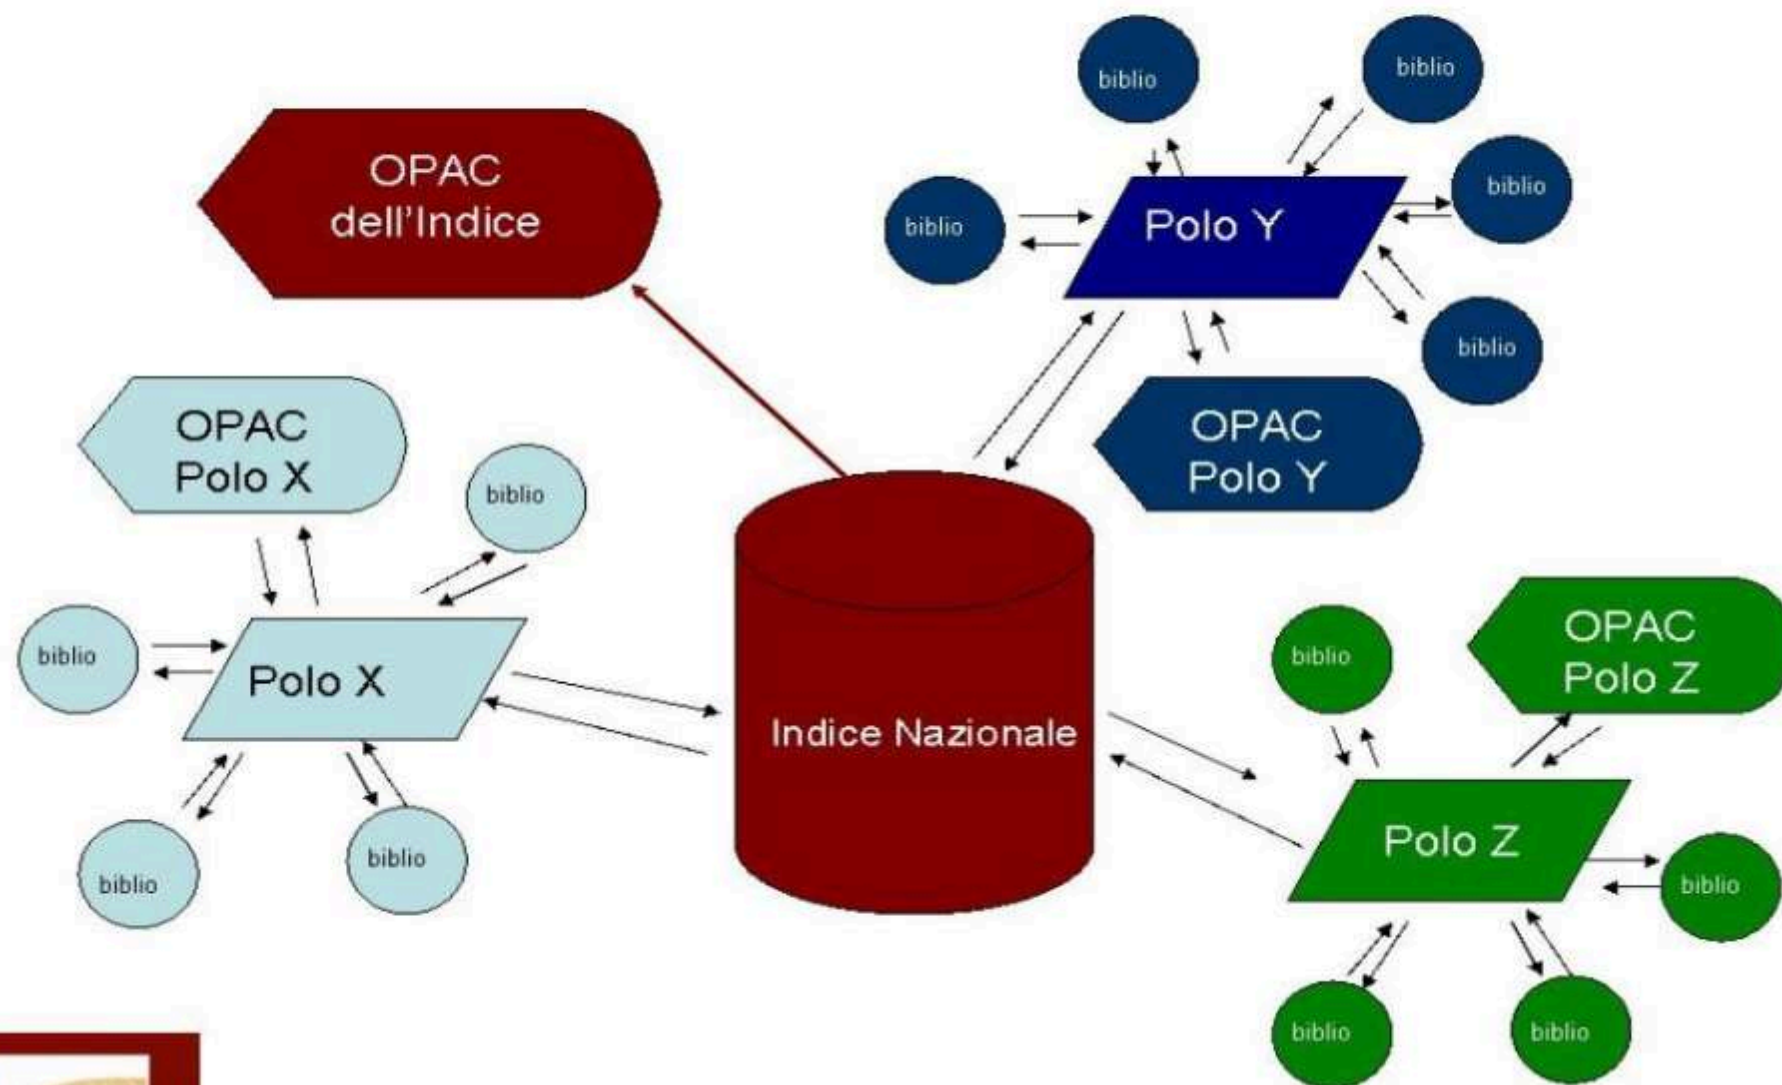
OPAC dell'Indice

biblio

biblio

biblio

Polo Y

biblio

biblio

OPAC Polo Y

OPAC Polo X

biblio

biblio

Polo X

Indice Nazionale

biblio

OPAC Polo Z

biblio

biblio

Polo Z

biblio

biblio

biblio

biblio